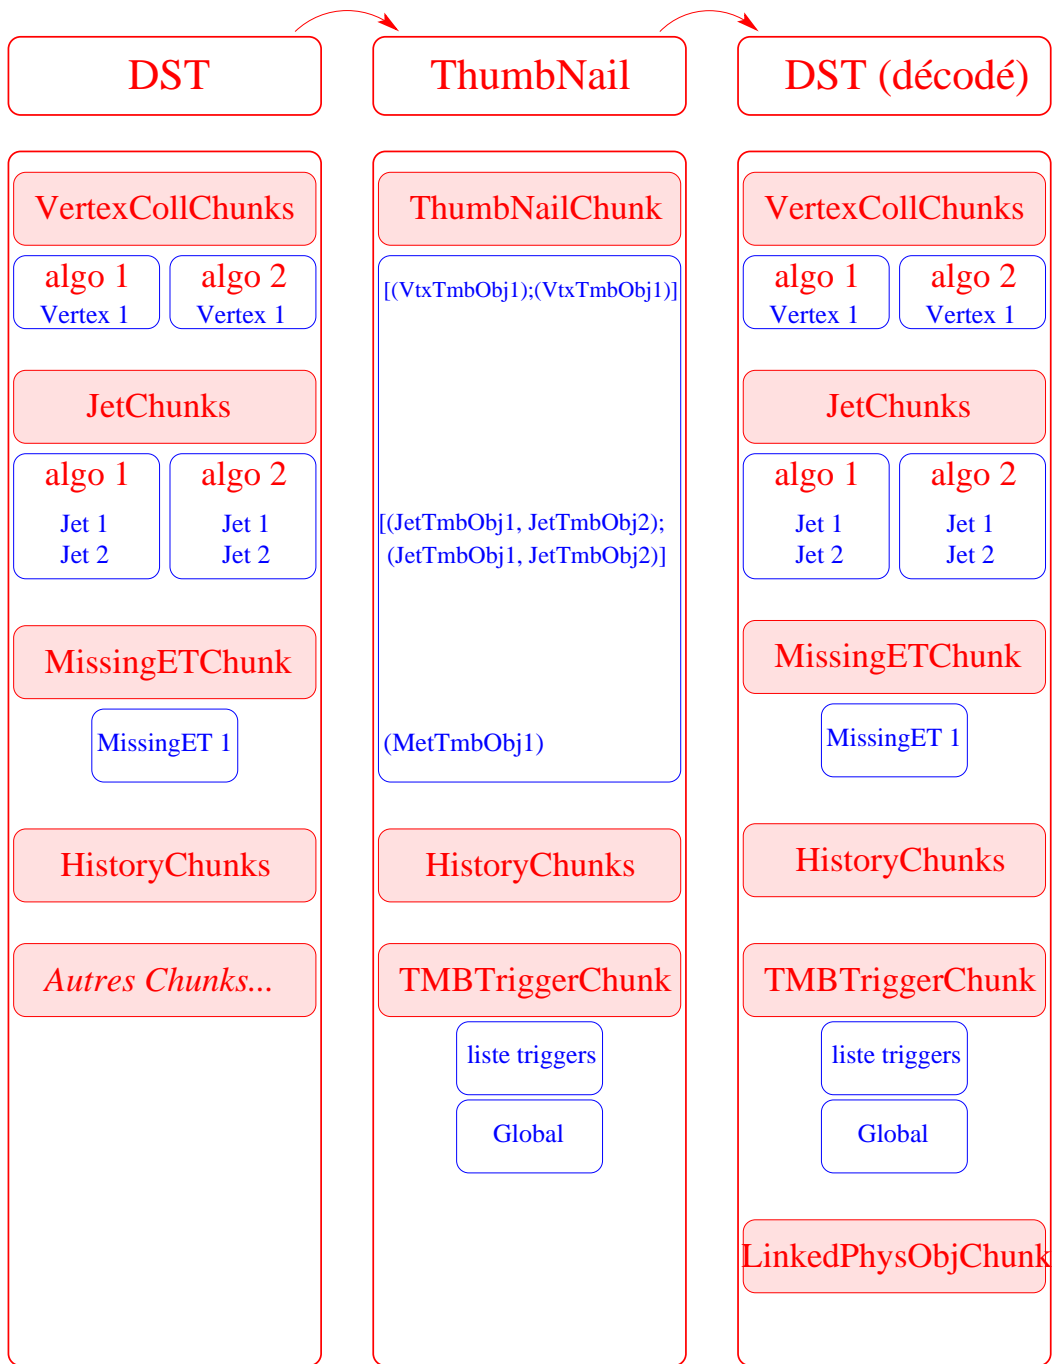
DST

VertexCollChunks

algo 1
Vertex 1

algo 2
Vertex 1

JetChunks

algo 1
Jet 1
Jet 2

algo 2
Jet 1
Jet 2

MissingETChunk

MissingET 1

HistoryChunks

Autres Chunks...

ThumbNail

ThumbNailChunk

[(VtxTmbObj1);(VtxTmbObj1)]

[(JetTmbObj1, JetTmbObj2); (JetTmbObj1, JetTmbObj2)]

(MetTmbObj1)

HistoryChunks

TMBTriggerChunk

liste triggers

Global

DST (décodé)

VertexCollChunks

algo 1
Vertex 1

algo 2
Vertex 1

JetChunks

algo 1
Jet 1
Jet 2

algo 2
Jet 1
Jet 2

MissingETChunk

MissingET 1

HistoryChunks

TMBTriggerChunk

liste triggers

Global

LinkedPhysObjChunk